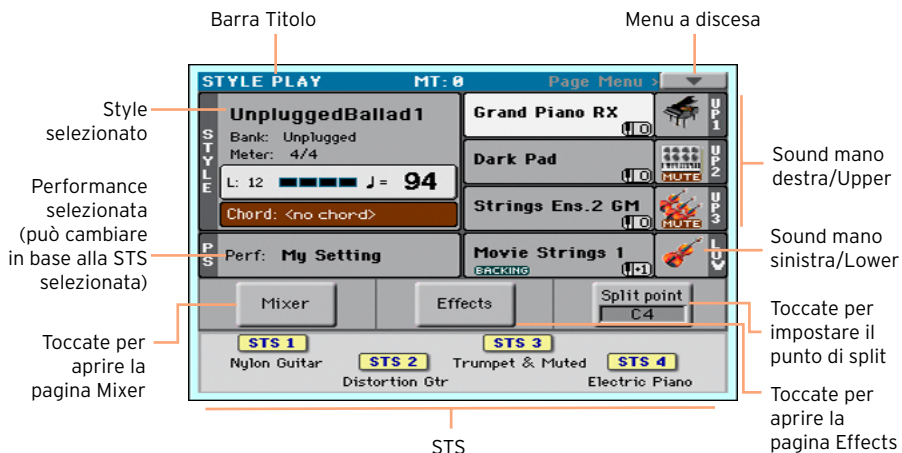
Barra Titolo

Menu a discesa

STYLE PLAY MT: 0 Page Menu >

Style selezionato

STYLE

UnpluggedBallad1
Bank: Unplugged
Meter: 4/4

L: 12 ♩= 94

Chord: <no chord>

Performance selezionata (può cambiare in base alla STS selezionata)

PS

Perf: My Setting

Grand Piano RX 0

UP1

Dark Pad 0

MUTE

UP2

Strings Ens.2 GM 0

MUTE

UP3

Movie Strings 1 BACKING +1

LOW

Sound mano destra/Upper

Sound mano sinistra/Lower

Mixer

Effects

Split point
C4

Toccate per aprire la pagina Mixer

Toccate per impostare il punto di split

STS 1
Nylon Guitar

STS 2
Distortion Gtr

STS 3
Trumpet & Muted

STS 4
Electric Piano

Toccate per aprire la pagina Effects

STS